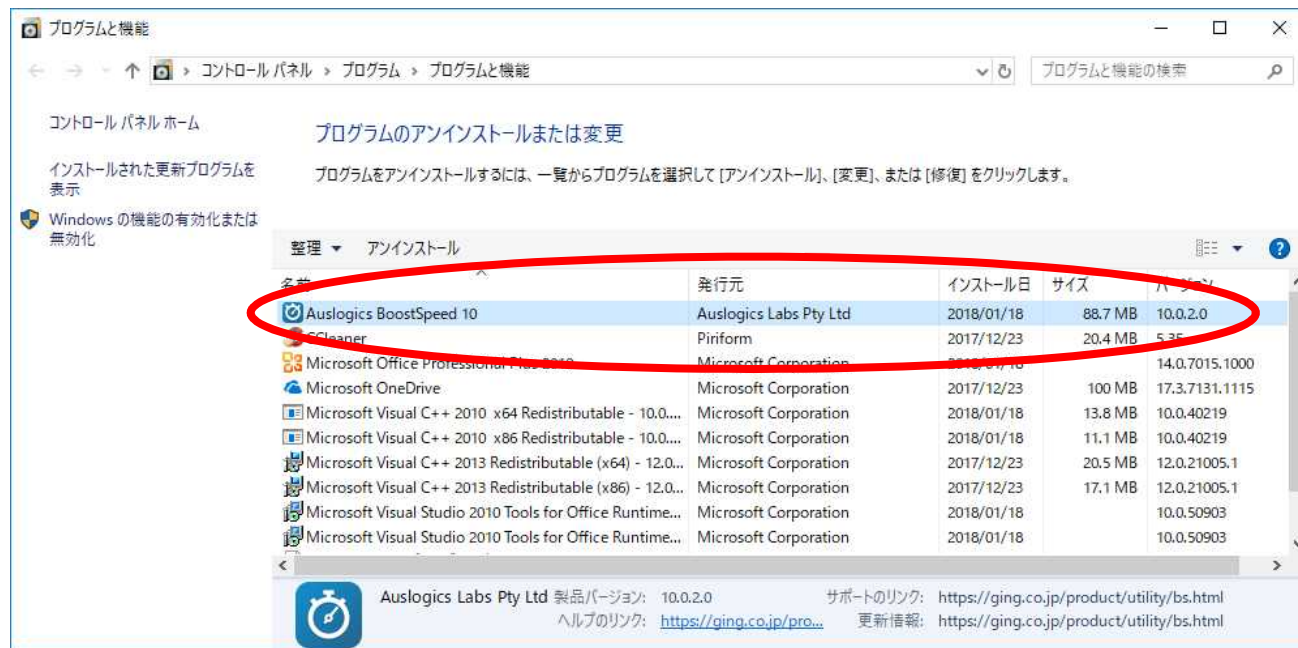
プログラムと機能

コントロール パネル › プログラム › プログラムと機能

プログラムと機能の検索

コントロール パネル ホーム

インストールされた更新プログラムを表示

Windows の機能の有効化または無効化

プログラムのアンインストールまたは変更

プログラムをアンインストールするには、一覧からプログラムを選択して [アンインストール]、[変更]、または [修復] をクリックします。

整理 ▾ アンインストール

| 名前 | 発行元 | インストール日 | サイズ | バージョン |
|---|---|---|---|---|
| Auslogics BoostSpeed 10 | Auslogics Labs Pty Ltd | 2018/01/18 | 88.7 MB | 10.0.2.0 |
| CCleaner | Piriform | 2017/12/23 | 20.4 MB | 5.35 |
| Microsoft Office Professional Plus 2010 | Microsoft Corporation | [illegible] | | 14.0.7015.1000 |
| Microsoft OneDrive | Microsoft Corporation | 2017/12/23 | 100 MB | 17.3.7131.1115 |
| Microsoft Visual C++ 2010 x64 Redistributable - 10.0.... | Microsoft Corporation | 2018/01/18 | 13.8 MB | 10.0.40219 |
| Microsoft Visual C++ 2010 x86 Redistributable - 10.0.... | Microsoft Corporation | 2018/01/18 | 11.1 MB | 10.0.40219 |
| Microsoft Visual C++ 2013 Redistributable (x64) - 12.0... | Microsoft Corporation | 2017/12/23 | 20.5 MB | 12.0.21005.1 |
| Microsoft Visual C++ 2013 Redistributable (x86) - 12.0... | Microsoft Corporation | 2017/12/23 | 17.1 MB | 12.0.21005.1 |
| Microsoft Visual Studio 2010 Tools for Office Runtime... | Microsoft Corporation | 2018/01/18 | | 10.0.50903 |
| Microsoft Visual Studio 2010 Tools for Office Runtime... | Microsoft Corporation | 2018/01/18 | | 10.0.50903 |

Auslogics Labs Pty Ltd 製品バージョン: 10.0.2.0 サポートのリンク: https://ging.co.jp/product/utility/bs.html
ヘルプのリンク: https://ging.co.jp/pro... 更新情報: https://ging.co.jp/product/utility/bs.html